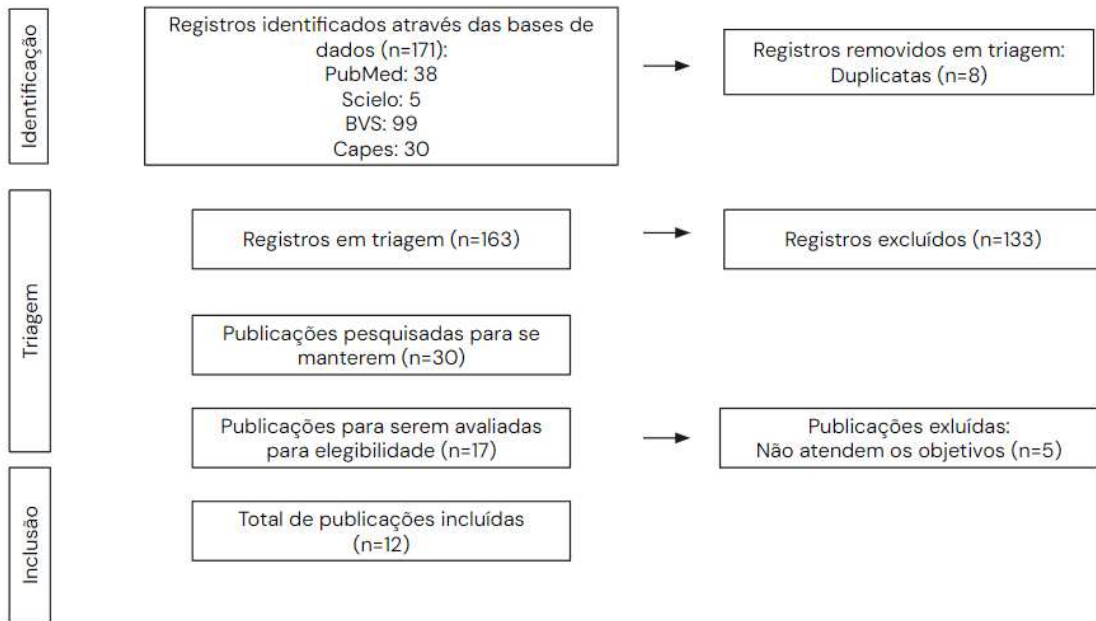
Identificação

Registros identificados através das bases de dados (n=171):
PubMed: 38
Scielo: 5
BVS: 99
Capes: 30

Registros removidos em triagem:
Duplicatas (n=8)

Triagem

Registros em triagem (n=163)

Registros excluídos (n=133)

Publicações pesquisadas para se manterem (n=30)

Publicações para serem avaliadas para elegibilidade (n=17)

Publicações exluídas:
Não atendem os objetivos (n=5)

Inclusão

Total de publicações incluídas (n=12)